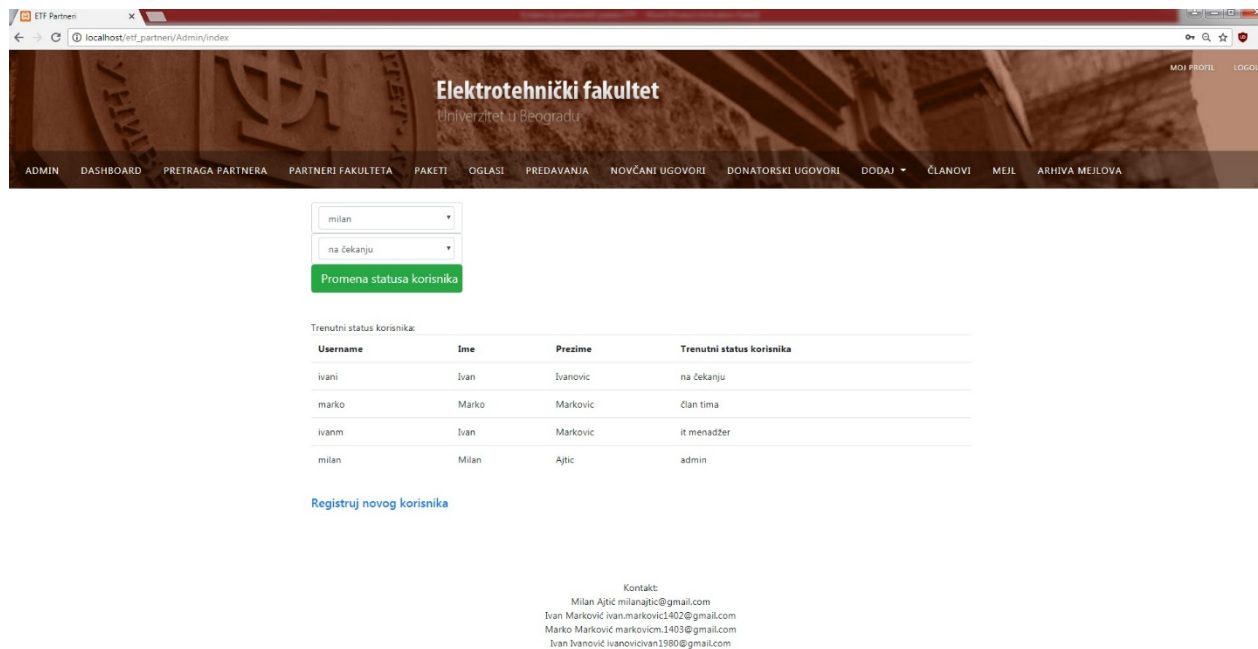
ETF Partneri
localhost/etf_partneri/Admin/index

Elektrotehnički fakultet
Univerzitet u Beogradu

MOJ PROFIL LOGO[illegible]

ADMIN DASHBOARD PRETRAGA PARTNERA PARTNERI FAKULTETA PAKETI OGLASI PREDAVANJA NOVČANI UGOVORI DONATORSKI UGOVORI DODAJ ČLANOVI MEJL ARHIVA MEJLOVA

milan
na čekanju
Promena statusa korisnika

Trenutni status korisnika:

| Username | Ime | Prezime | Trenutni status korisnika |
|---|---|---|---|
| ivani | Ivan | Ivanovic | na čekanju |
| marko | Marko | Markovic | član tima |
| ivanm | Ivan | Markovic | it menadžer |
| milan | Milan | Ajtic | admin |

Registruj novog korisnika

Kontakt:
Milan Ajtić milanajtic@gmail.com
Ivan Marković ivan.markovic1402@gmail.com
Marko Marković markovicm.1403@gmail.com
Ivan Ivanović ivanovicivan1980@gmail.com